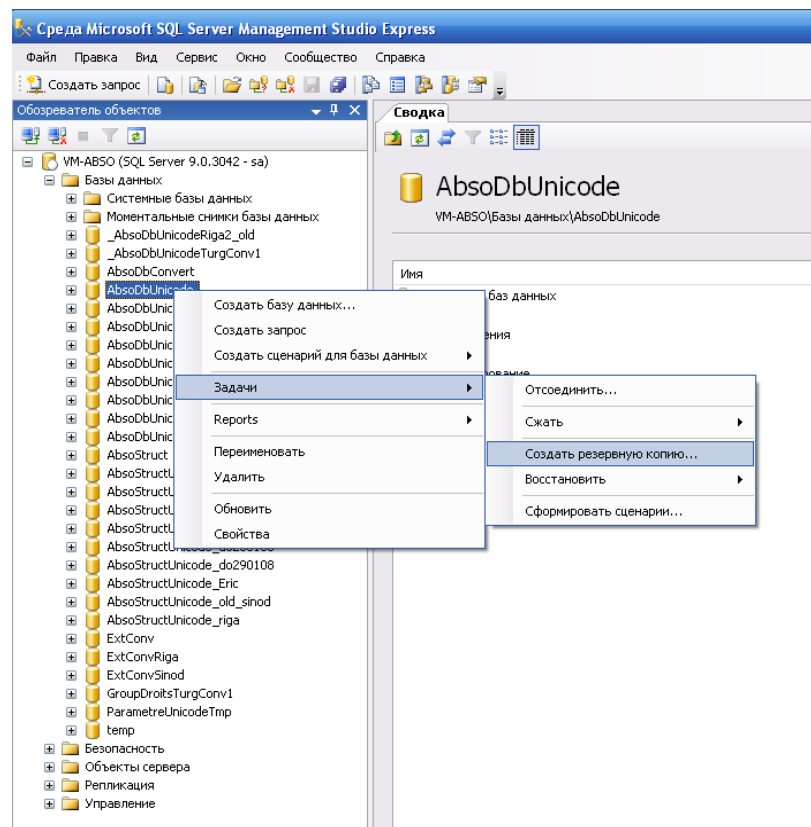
Среда Microsoft SQL Server Management Studio Express

Файл Правка Вид Сервис Окно Сообщество Справка

Создать запрос

Обозреватель объектов

VM-ABSO (SQL Server 9.0.3042 - sa)
Базы данных
Системные базы данных
Моментальные снимки базы данных
_AbsoDbUnicodeRiga2_old
_AbsoDbUnicodeTurgConv1
AbsoDbConvert
AbsoDbUnicode
AbsoDbUnic
AbsoDbUnic
AbsoDbUnic
AbsoDbUnic
AbsoDbUnic
AbsoDbUnic
AbsoDbUnic
AbsoDbUnic
AbsoStruct
AbsoStructU
AbsoStructU
AbsoStructU
AbsoStructU
AbsoStructUnicode_do290108
AbsoStructUnicode_do290108
AbsoStructUnicode_Eric
AbsoStructUnicode_old_sinod
AbsoStructUnicode_riga
ExtConv
ExtConvRiga
ExtConvSinod
GroupDroitsTurgConv1
ParametreUnicodeTmp
temp
Безопасность
Объекты сервера
Репликация
Управление

Сводка

AbsoDbUnicode
VM-ABSO\Базы данных\AbsoDbUnicode

Имя
баз данных
ения
вание

Создать базу данных...
Создать запрос
Создать сценарий для базы данных
Задачи
Reports
Переименовать
Удалить
Обновить
Свойства

Отсоединить...
Сжать
Создать резервную копию...
Восстановить
Сформировать сценарии...